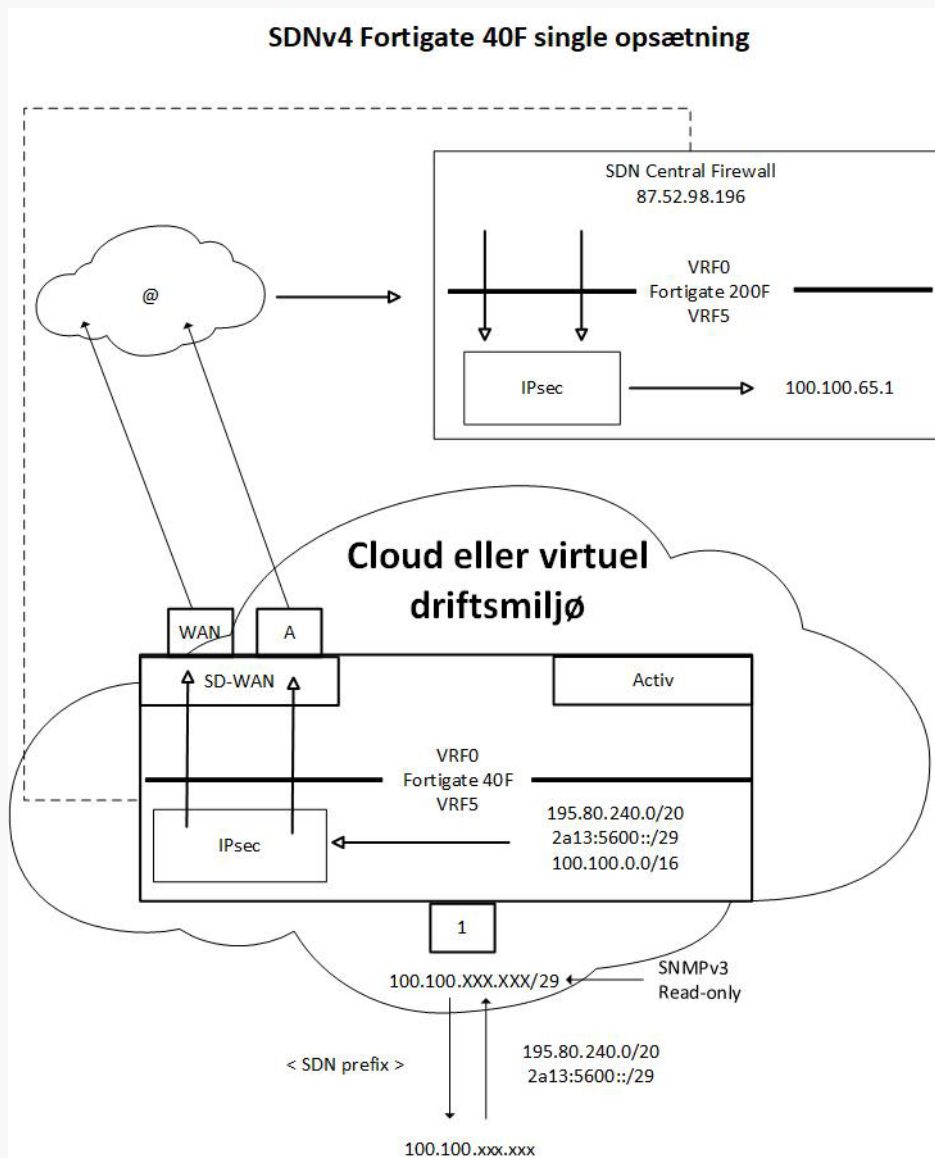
SDNv4 Fortigate 40F single opsætning

SDN Central Firewall
87.52.98.196

@

VRF0
Fortigate 200F
VRF5

IPsec

100.100.65.1

Cloud eller virtuel driftsmiljø

WAN

A

SD-WAN

Activ

VRF0
Fortigate 40F
VRF5

IPsec

195.80.240.0/20
2a13:5600::/29
100.100.0.0/16

1

100.100.XXX.XXX/29

SNMPv3
Read-only

< SDN prefix >

195.80.240.0/20
2a13:5600::/29

100.100.xxx.xxx